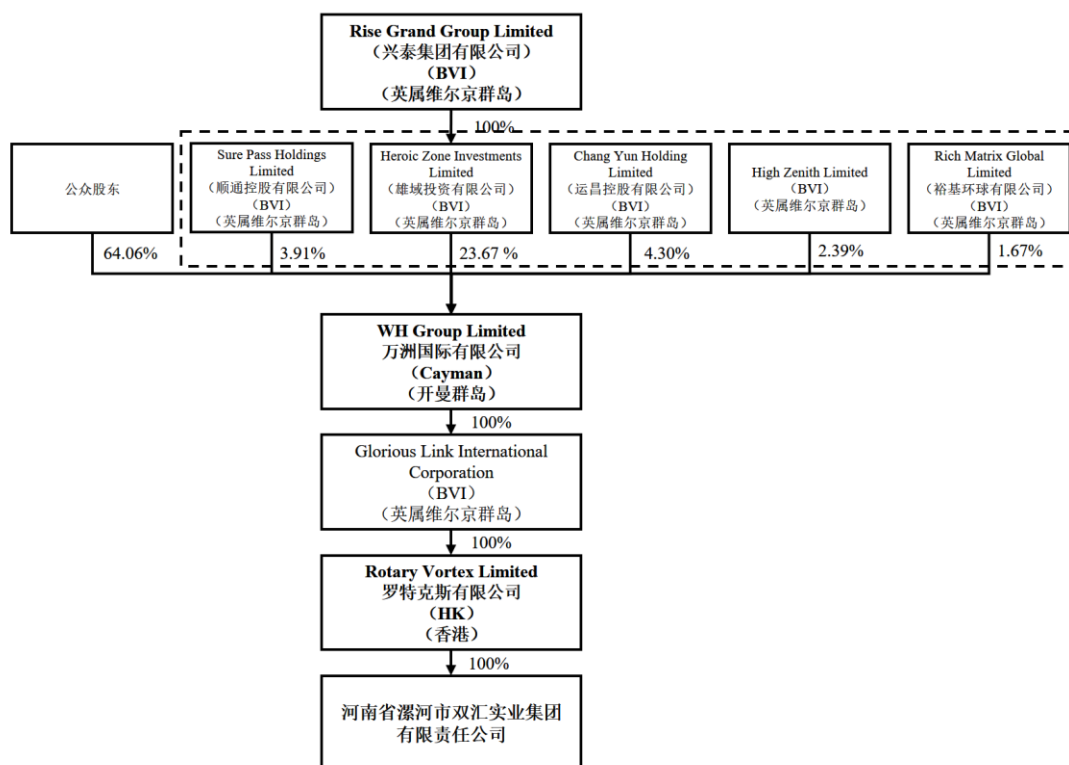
Rise Grand Group Limited
（兴泰集团有限公司）
（BVI）
（英属维尔京群岛）

100%

公众股东

Sure Pass Holdings Limited
（顺通控股有限公司）
（BVI）
（英属维尔京群岛）

Heroic Zone Investments Limited
（雄域投资有限公司）
（BVI）
（英属维尔京群岛）

Chang Yun Holding Limited
（运昌控股有限公司）
（BVI）
（英属维尔京群岛）

High Zenith Limited
（BVI）
（英属维尔京群岛）

Rich Matrix Global Limited
（裕基环球有限公司）
（BVI）
（英属维尔京群岛）

64.06%

3.91%

23.67 %

4.30%

2.39%

1.67%

WH Group Limited
万洲国际有限公司
（Cayman）
（开曼群岛）

100%

Glorious Link International Corporation
（BVI）
（英属维尔京群岛）

100%

Rotary Vortex Limited
罗特克斯有限公司
（HK）
（香港）

100%

河南省漯河市双汇实业集团有限责任公司